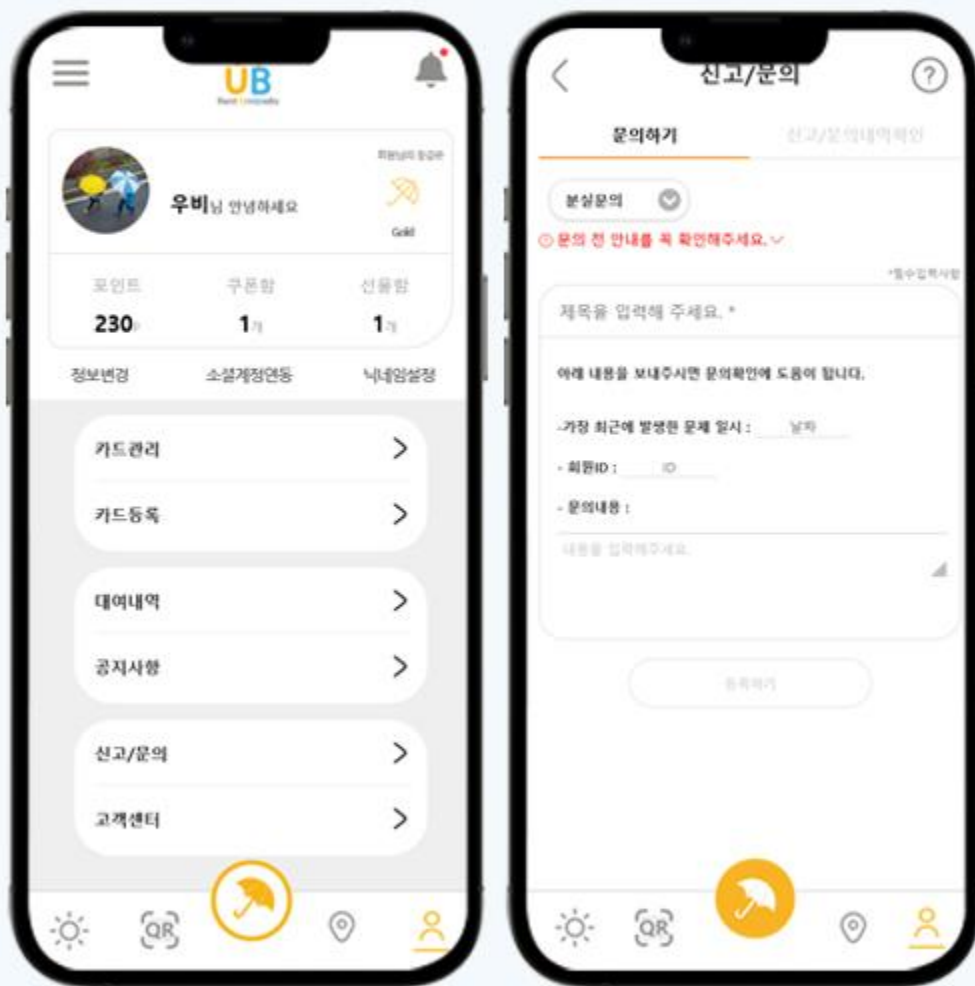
UB
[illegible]

우비님 안녕하세요
회원님의 등급은
Gold

포인트
230P
쿠폰함
1개
선물함
1개

정보변경
소셜계정연동
닉네임설정

카드관리
카드등록
대여내역
공지사항
신고/문의
고객센터

QR

신고/문의
문의하기
신고/문의내역확인
분실문의
문의 전 안내를 꼭 확인해주세요.
*필수입력사항
제목을 입력해 주세요. *
아래 내용을 보내주시면 문의확인에 도움이 됩니다.
-가장 최근에 발생한 문제 일시 : 날짜
- 회원ID : ID
- 문의내용 :
내용을 입력해주세요.
등록하기

QR